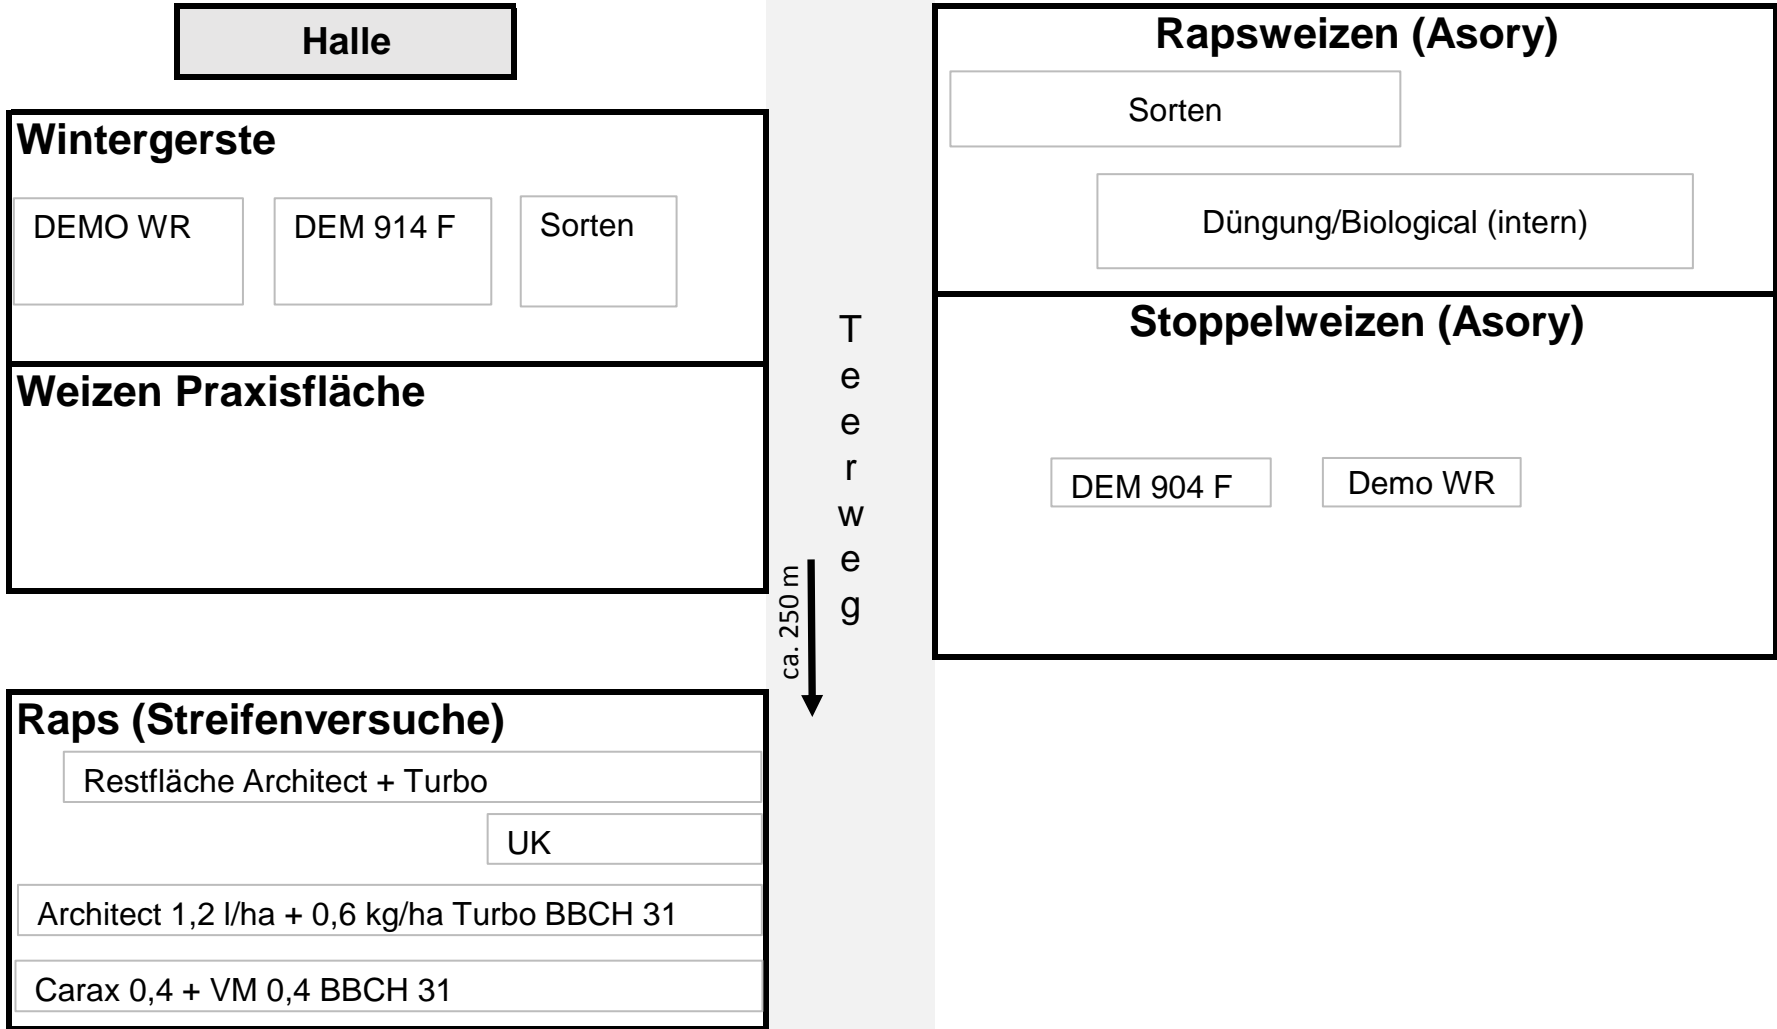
Halle

Wintergerste

DEMO WR

DEM 914 F

Sorten

Weizen Praxisfläche

Raps (Streifenversuche)

Restfläche Architect + Turbo

UK

Architect 1,2 l/ha + 0,6 kg/ha Turbo BBCH 31

Carax 0,4 + VM 0,4 BBCH 31

Teerweg

ca. 250 m

Rapsweizen (Asory)

Sorten

Düngung/Biological (intern)

Stoppelweizen (Asory)

DEM 904 F

Demo WR